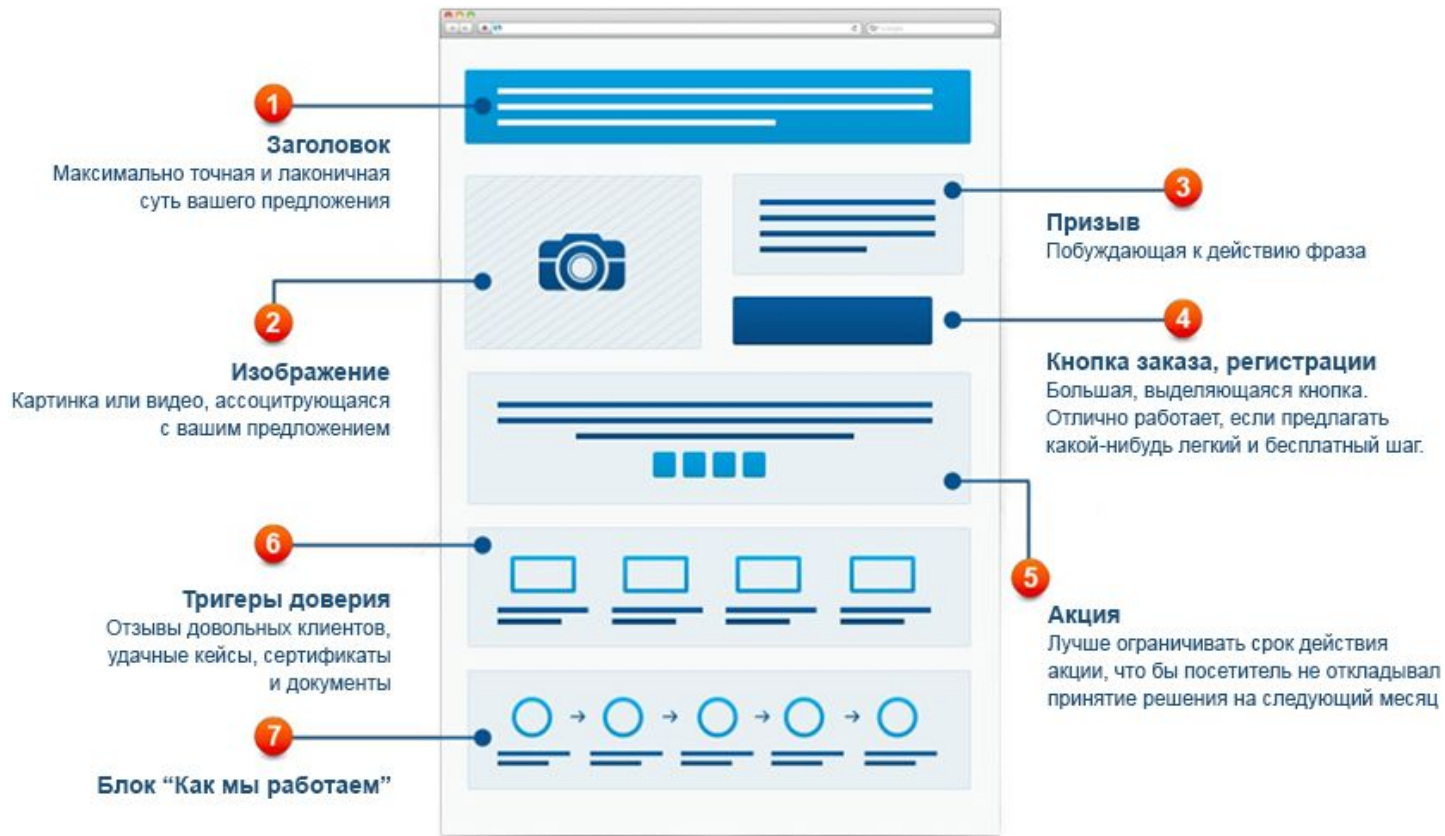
1
Заголовок
Максимально точная и лаконичная суть вашего предложения

3
Призыв
Побуждающая к действию фраза

2
Изображение
Картинка или видео, ассоцитрующаяся с вашим предложением

4
Кнопка заказа, регистрации
Большая, выделяющаяся кнопка. Отлично работает, если предлагать какой-нибудь легкий и бесплатный шаг.

6
Тригеры доверия
Отзывы довольных клиентов, удачные кейсы, сертификаты и документы

5
Акция
Лучше ограничивать срок действия акции, что бы посетитель не откладывал принятие решения на следующий месяц

7
Блок “Как мы работаем”